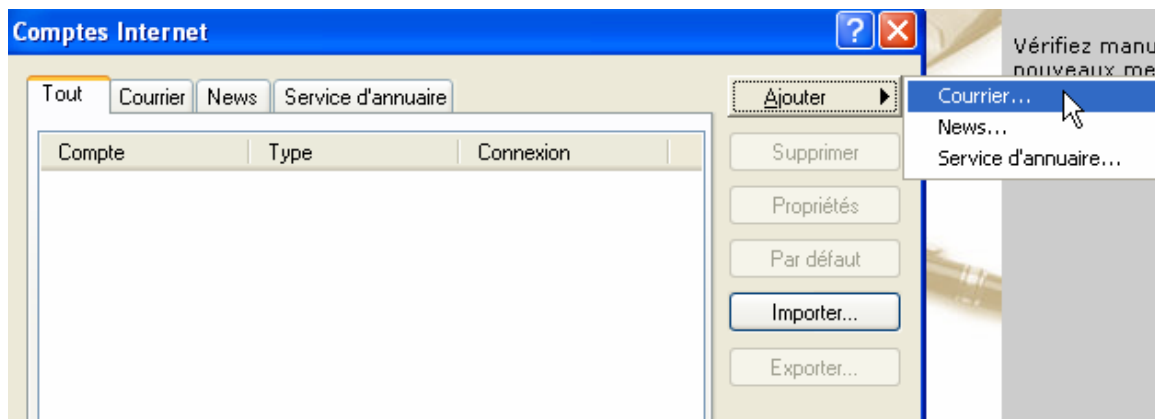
Comptes Internet

Tout | Courrier | News | Service d'annuaire

Ajouter

Courrier...
News...
Service d'annuaire...

| Compte | Type | Connexion |
|---|---|---|

Supprimer

Propriétés

Par défaut

Importer...

Exporter...

Vérifiez manu
nouveaux me